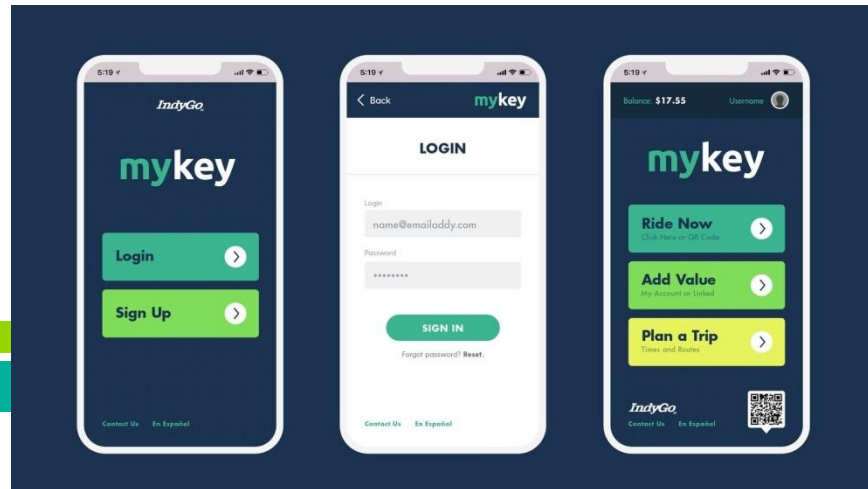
5:19

IndyGo

mykey

Login

Sign Up

Contact Us En Español

5:19

< Back mykey

LOGIN

Login

name@emailaddy.com

Password

••••••••

SIGN IN

Forgot password? Reset.

Contact Us En Español

5:19

Balance: $17.55 Username

mykey

Ride Now
Click Here or QR Code

Add Value
My Account or Linked

Plan a Trip
Times and Routes

IndyGo

Contact Us En Español